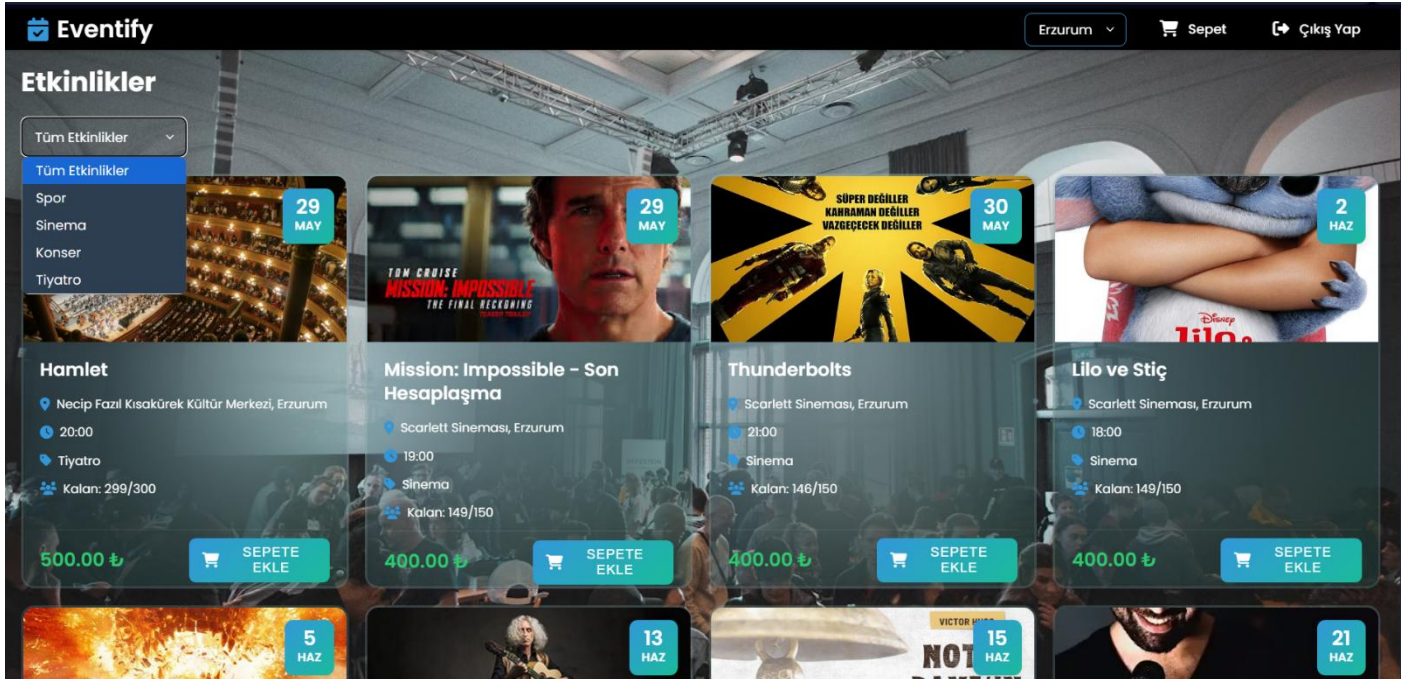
Eventify

Erzurum

Sepet

Çıkış Yap

Etkinlikler

Tüm Etkinlikler

Tüm Etkinlikler
Spor
Sinema
Konser
Tiyatro

29 MAY

Hamlet

Necip Fazıl Kısakürek Kültür Merkezi, Erzurum

20:00

Tiyatro

Kalan: 299/300

500.00 ₺

SEPETE EKLE

TOM CRUISE MISSION: IMPOSSIBLE THE FINAL RECKONING

29 MAY

Mission: Impossible - Son Hesaplaşma

Scarlett Sineması, Erzurum

19:00

Sinema

Kalan: 149/150

400.00 ₺

SEPETE EKLE

SÜPER DEĞİLLER KAHRAMAN DEĞİLLER VAZGEÇECEK DEĞİLLER

30 MAY

Thunderbolts

Scarlett Sineması, Erzurum

21:00

Sinema

Kalan: 146/150

400.00 ₺

SEPETE EKLE

2 HAZ

Disney Lilo &

Lilo ve Stiç

Scarlett Sineması, Erzurum

18:00

Sinema

Kalan: 149/150

400.00 ₺

SEPETE EKLE

5 HAZ

13 HAZ

VICTOR HUGO NOT

15 HAZ

21 HAZ